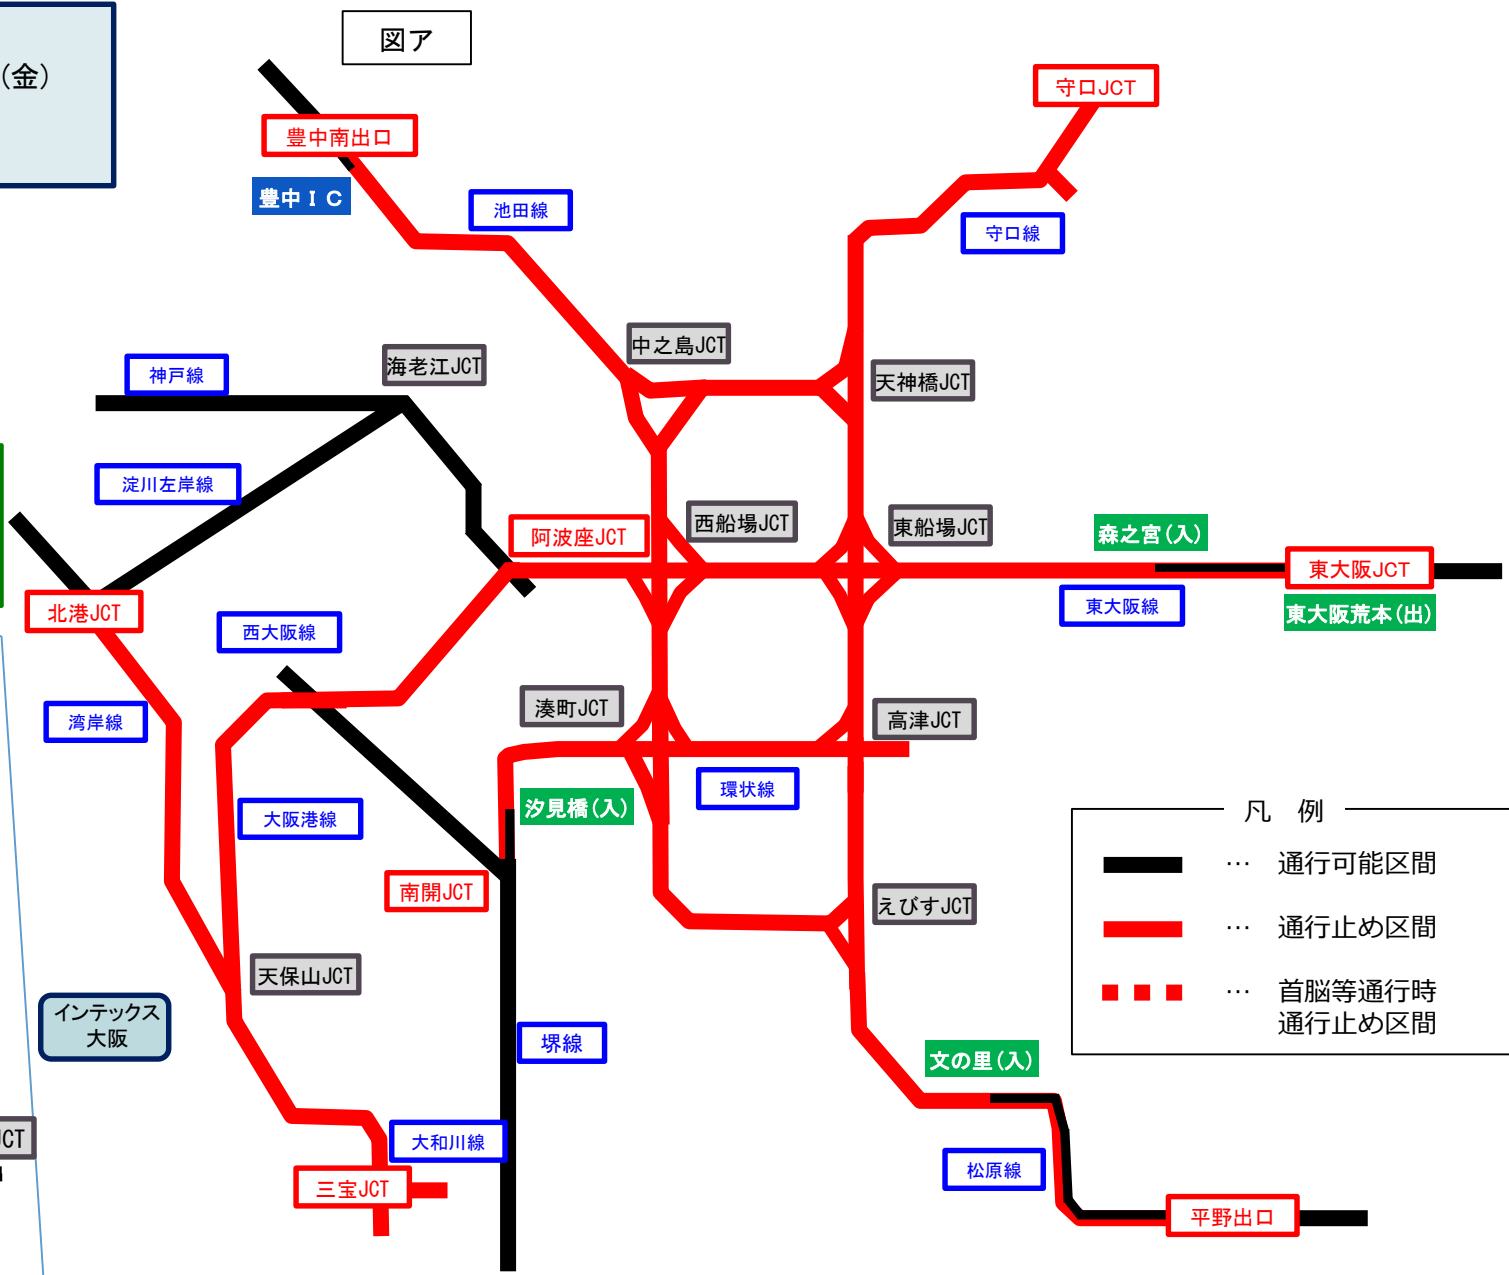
（金）

図ア

豊中南出口
豊中ＩＣ
池田線
守口JCT
守口線
中之島JCT
海老江JCT
神戸線
天神橋JCT
淀川左岸線
西船場JCT
阿波座JCT
東船場JCT
森之宮（入）
東大阪JCT
東大阪線
東大阪荒本（出）
北港JCT
西大阪線
湊町JCT
高津JCT
湾岸線
汐見橋（入）
環状線
大阪港線
南開JCT
えびすJCT
天保山JCT
インテックス大阪
堺線
文の里（入）
CT
大和川線
松原線
三宝JCT
平野出口

凡　例
… 通行可能区間
… 通行止め区間
… 首脳等通行時通行止め区間